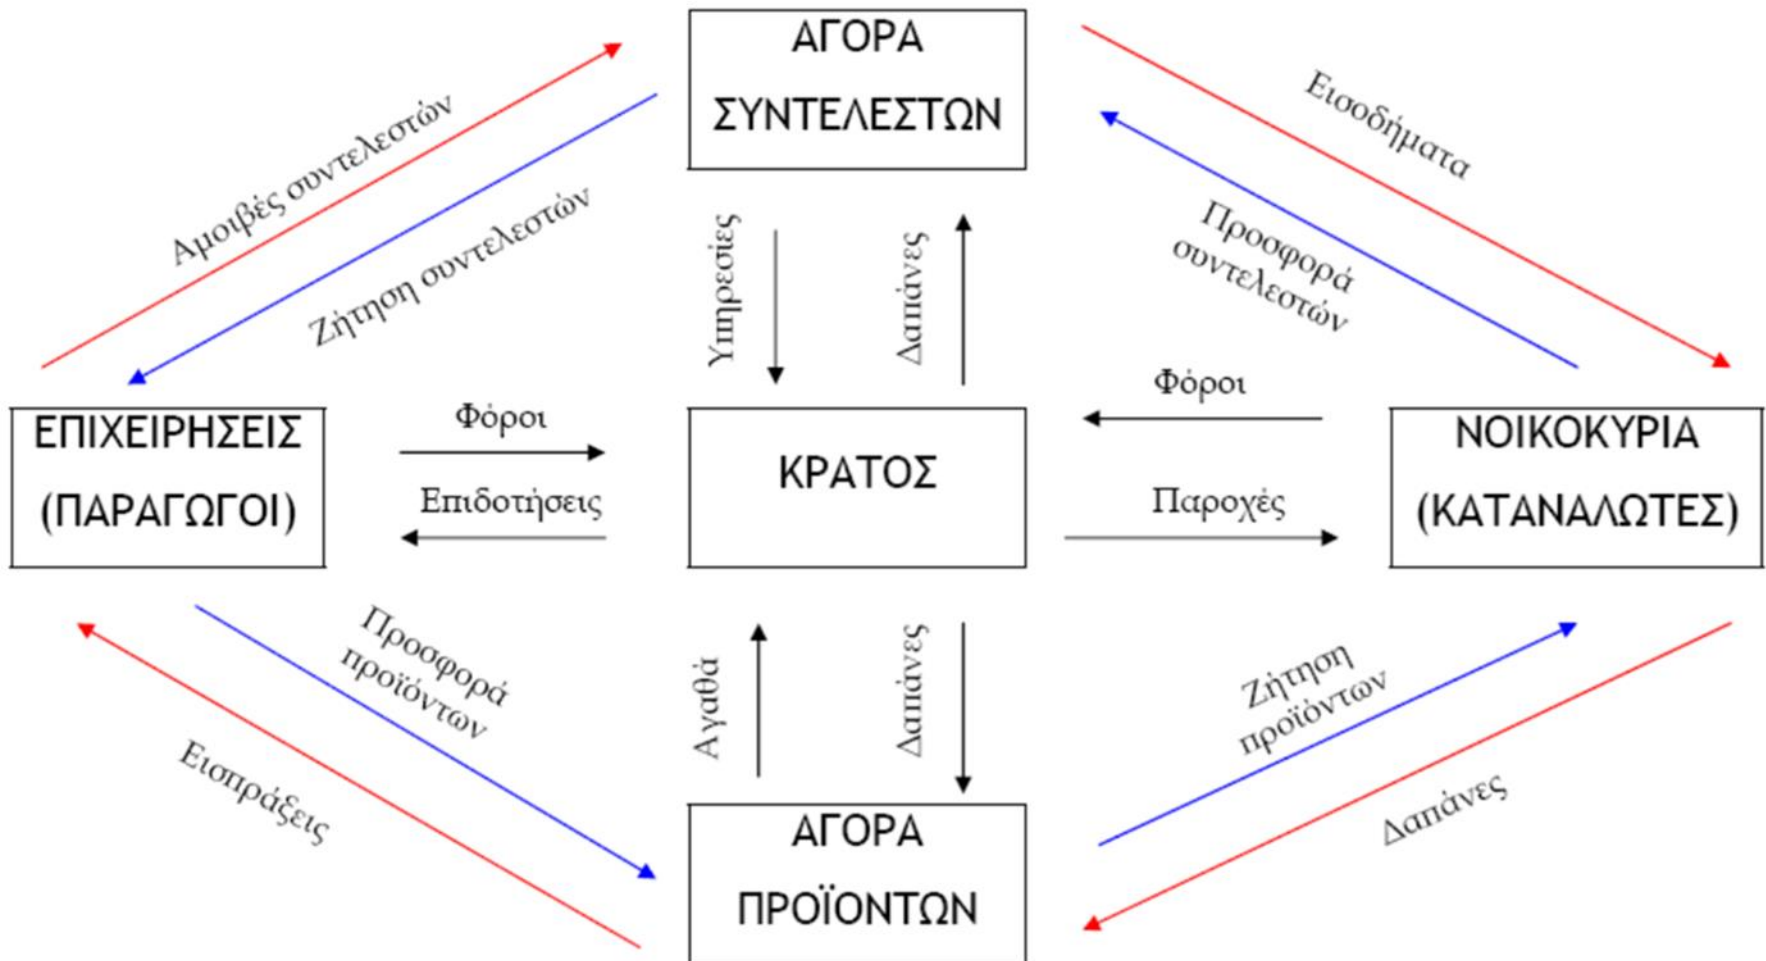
ΑΓΟΡΑ ΣΥΝΤΕΛΕΣΤΩΝ

Αμοιβές συντελεστών

Ζήτηση συντελεστών

Εισοδήματα

Προσφορά συντελεστών

Υπηρεσίες

Δαπάνες

ΕΠΙΧΕΙΡΗΣΕΙΣ (ΠΑΡΑΓΩΓΟΙ)

Φόροι

Επιδοτήσεις

ΚΡΑΤΟΣ

Φόροι

Παροχές

ΝΟΙΚΟΚΥΡΙΑ (ΚΑΤΑΝΑΛΩΤΕΣ)

Προσφορά προϊόντων

Εισπράξεις

Αγαθά

Δαπάνες

Ζήτηση προϊόντων

Δαπάνες

ΑΓΟΡΑ ΠΡΟΪΟΝΤΩΝ